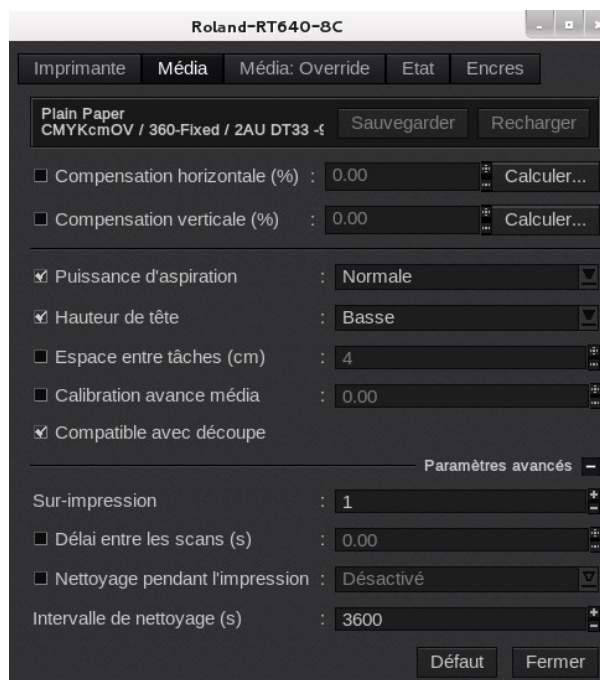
Roland-RT640-8C

Imprimante | Média | Média: Override | Etat | Encres

Plain Paper
CMYKcmOV / 360-Fixed / 2AU DT33 -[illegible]

Sauvegarder | Recharger

Compensation horizontale (%) : 0.00 Calculer...

Compensation verticale (%) : 0.00 Calculer...

Puissance d'aspiration : Normale

Hauteur de tête : Basse

Espace entre tâches (cm) : 4

Calibration avance média : 0.00

Compatible avec découpe

Paramètres avancés

Sur-impression : 1

Délai entre les scans (s) : 0.00

Nettoyage pendant l'impression : Désactivé

Intervalle de nettoyage (s) : 3600

Défaut | Fermer